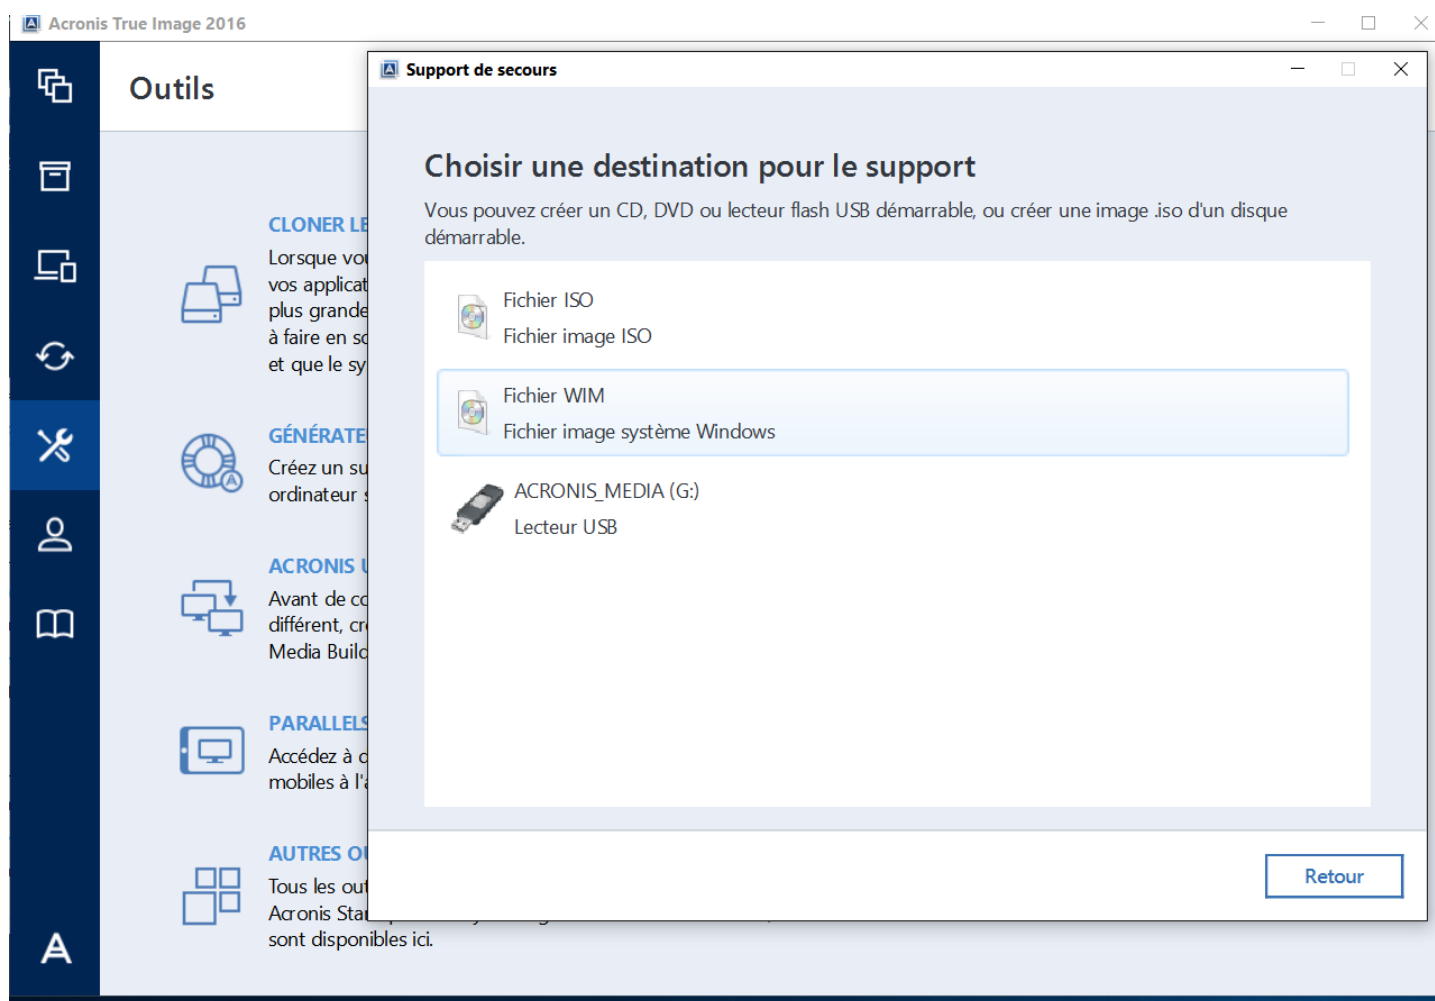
Acronis True Image 2016

Outils

CLONER LE
Lorsque vo
vos applicat
plus grande
à faire en so
et que le sy

GÉNÉRATE
Créez un su
ordinateur

ACRONIS U
Avant de co
différent, cr
Media Build

PARALLELS
Accédez à c
mobiles à l'a

AUTRES OU
Tous les out
Acronis Sta
sont disponibles ici.

Support de secours

Choisir une destination pour le support

Vous pouvez créer un CD, DVD ou lecteur flash USB démarrable, ou créer une image .iso d'un disque démarrable.

Fichier ISO
Fichier image ISO

Fichier WIM
Fichier image système Windows

ACRONIS_MEDIA (G:)
Lecteur USB

Retour

A